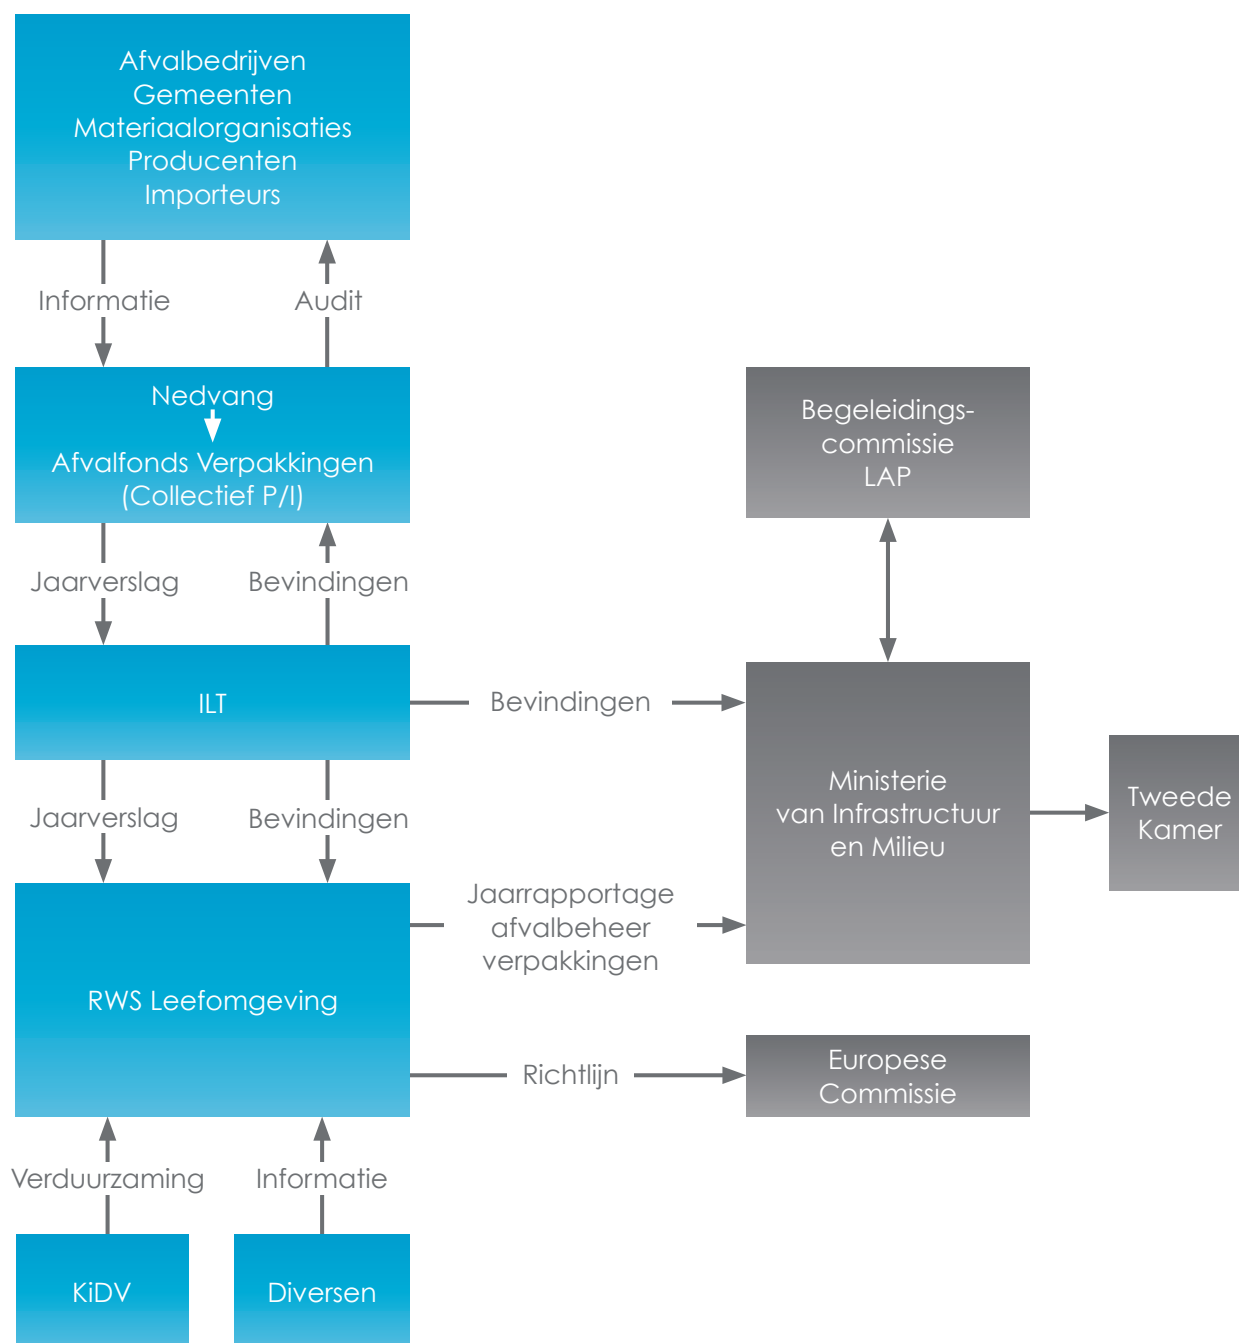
Afvalbedrijven
Gemeenten
Materiaalorganisaties
Producenten
Importeurs

Informatie

Audit

Nedvang

Afvalfonds Verpakkingen
(Collectief P/I)

Jaarverslag

Bevindingen

ILT

Bevindingen

Jaarverslag

Bevindingen

RWS Leefomgeving

Jaarrapportage
afvalbeheer
verpakkingen

Richtlijn

Verduurzaming

Informatie

KiDV

Diversen

Begeleidings-
commissie
LAP

Ministerie
van Infrastructuur
en Milieu

Tweede
Kamer

Europese
Commissie